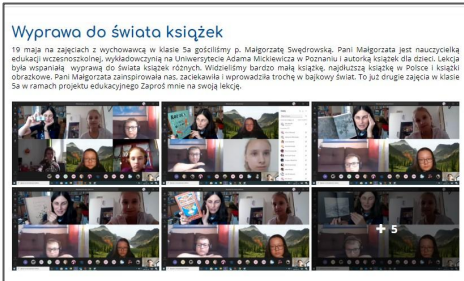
Wyprawa do świata książek

19 maja na zajęciach z wychowawcą w klasie 5a gościliśmy p. Małgorzatę Swędrowską. Pani Małgorzata jest nauczycielką edukacji wczesnoszkolnej, wykładowczynią na Uniwersytecie Adama Mickiewicza w Poznaniu i autorką książek dla dzieci. Lekcja była wspaniałą wyprawą do świata książek różnych. Widzieliśmy bardzo małą książkę, najdłuższą książkę w Polsce i książki obrazkowe. Pani Małgorzata zainspirowała nas, zaciekawiła i wprowadziła trochę w bajkowy świat. To już drugie zajęcia w klasie 5a w ramach projektu edukacyjnego Zaproś mnie na swoją lekcję.

+ 5